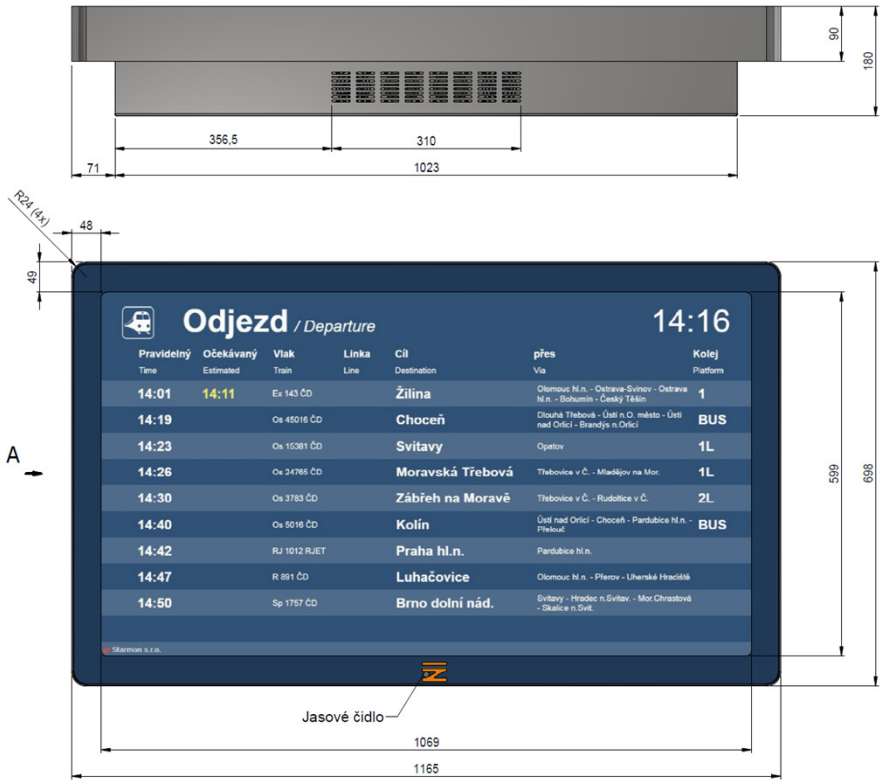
90
180
356,5
310
71
1023
R24 (4x)
48
49

Odjezd / Departure

14:16

| Pravidelný Time | Očekávaný Estimated | Vlak Train | Linka Line | Cíl Destination | přes Via | Kolej Platform |
|---|---|---|---|---|---|---|
| 14:01 | 14:11 | Ex 143 ČD | | Žilina | Olomouc hl.n. - Ostrava-Svinov - Ostrava hl.n. - Bohumín - Český Těšín | 1 |
| 14:19 | | Os 45016 ČD | | Choceň | Dlouhá Třebová - Ústí n.O. město - Ústí nad Orlicí - Brandýs n.Orlicí | BUS |
| 14:23 | | Os 15381 ČD | | Svitavy | Opatov | 1L |
| 14:26 | | Os 24765 ČD | | Moravská Třebová | Třebovice v Č. - Mladějov na Mor. | 1L |
| 14:30 | | Os 3783 ČD | | Zábřeh na Moravě | Třebovice v Č. - Rudoltice v Č. | 2L |
| 14:40 | | Os 5016 ČD | | Kolín | Ústí nad Orlicí - Choceň - Pardubice hl.n. - Přelouč | BUS |
| 14:42 | | RJ 1012 RJET | | Praha hl.n. | Pardubice hl.n. | |
| 14:47 | | R 891 ČD | | Luhačovice | Olomouc hl.n. - Přerov - Uherské Hradiště | |
| 14:50 | | Sp 1757 ČD | | Brno dolní nád. | Svitavy - Hradec n.Svitav. - Mor.Chrastová - Skalice n.Svit. | |

Starmon s.r.o.

A
599
698
Jasové čidlo
1069
1165